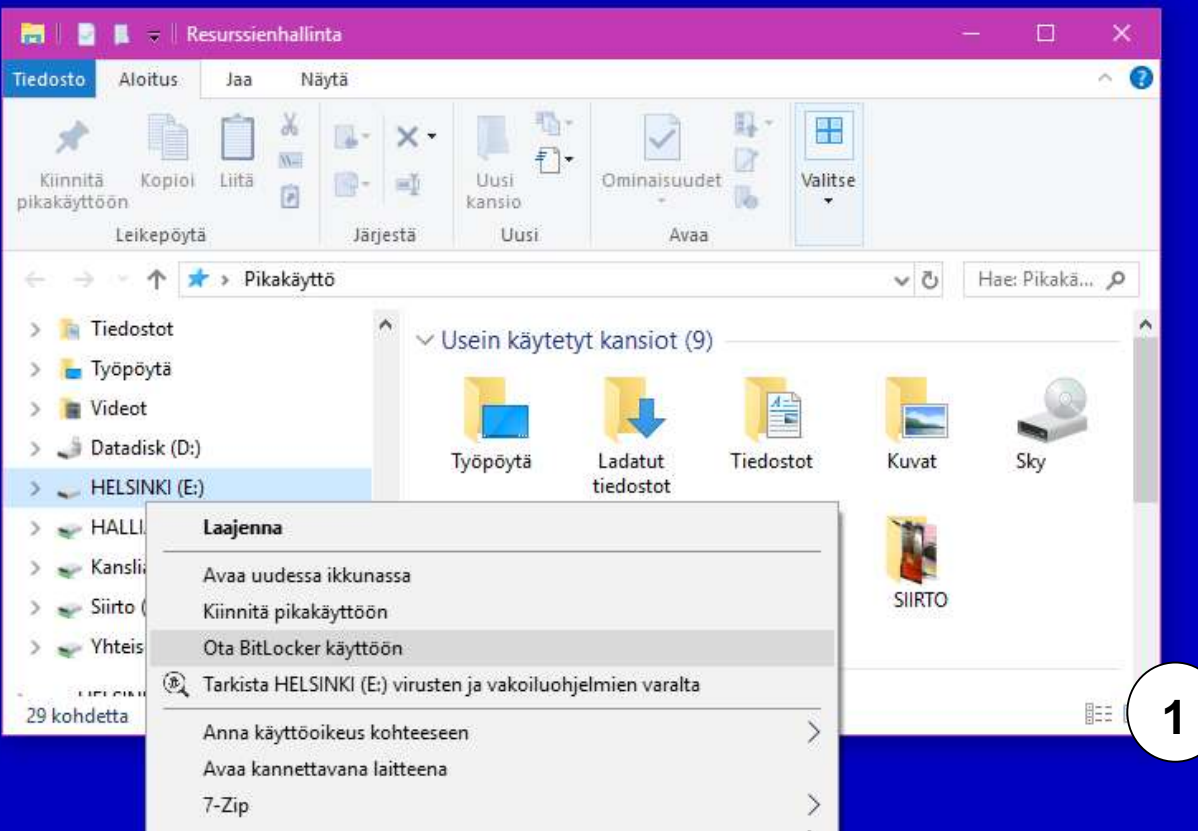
Resurssienhallinta

Tiedosto Aloitus Jaa Näytä

Kiinnitä pikakäyttöön Kopioi Liitä
Leikepöytä
Järjestä
Uusi kansio
Uusi
Ominaisuudet
Avaa
Valitse

Pikakäyttö
Hae: Pikakä...

Tiedostot
Työpöytä
Videot
Datadisk (D:)
HELSINKI (E:)
HALLI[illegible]
Kansli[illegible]
Siirto ([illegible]
Yhteis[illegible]

29 kohdetta

Usein käytetyt kansiot (9)

Työpöytä
Ladatut tiedostot
Tiedostot
Kuvat
Sky
SIIRTO

Laajenna
Avaa uudessa ikkunassa
Kiinnitä pikakäyttöön
Ota BitLocker käyttöön
Tarkista HELSINKI (E:) virusten ja vakoiluohjelmien varalta
Anna käyttöoikeus kohteeseen
Avaa kannettavana laitteena
7-Zip

1